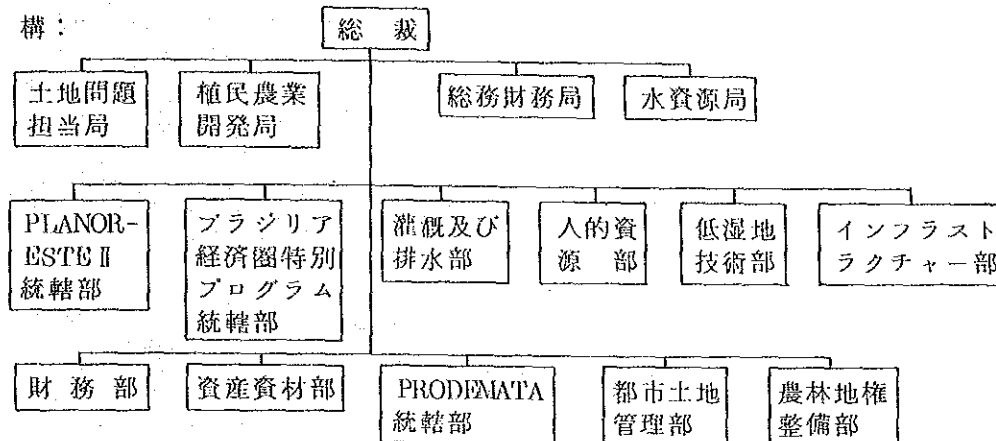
構：

総　裁

土地問題担当局

植民農業開発局

総務財務局

水資源局

PLANOR-ESTE II 統轄部

ブラジリア経済圏特別プログラム統轄部

灌漑及び排水部

人的資源　部

低湿地技術部

インフラストラクチャー部

財　務　部

資産資材部

PRODEMATA 統轄部

都市土地管理部

農林地権整備部